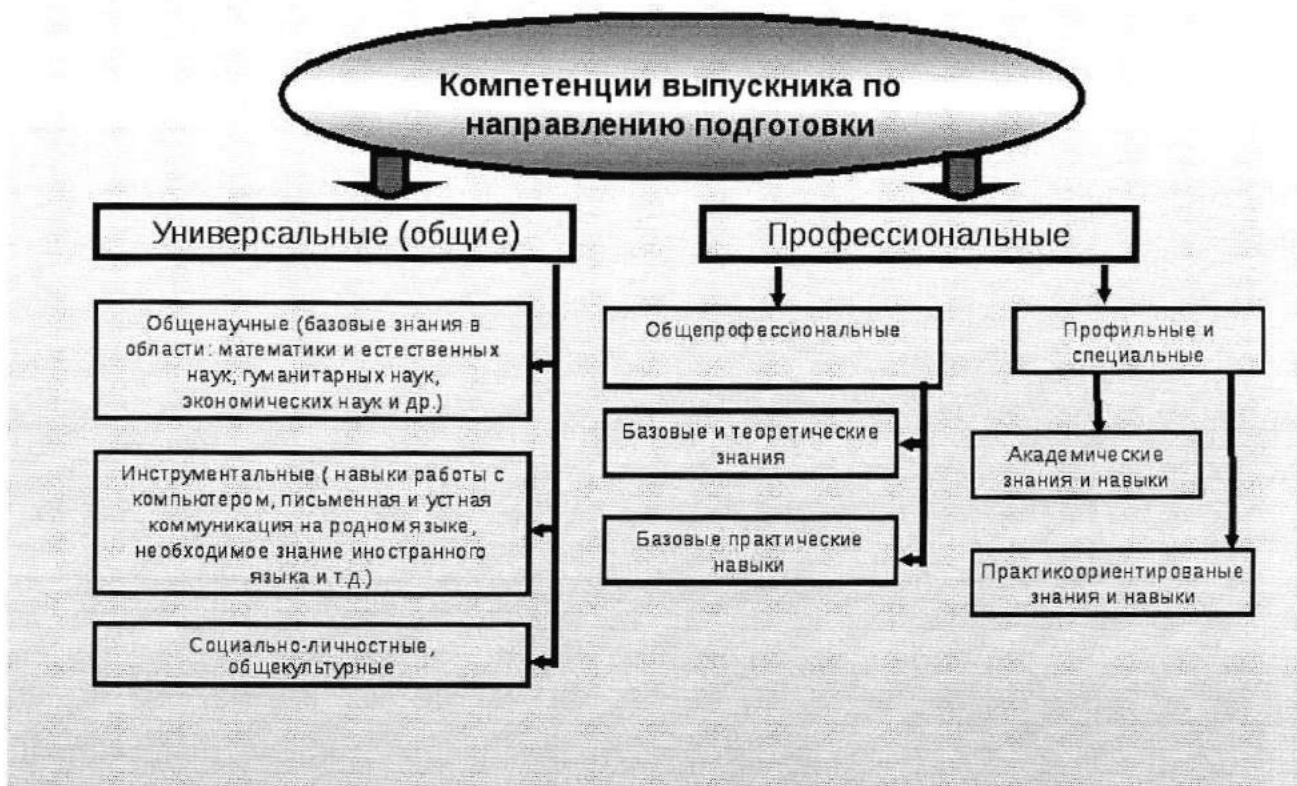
Компетенции выпускника по направлению подготовки

Универсальные (общие)

Профессиональные

Общенаучные (базовые знания в области: математики и естественных наук, гуманитарных наук, экономических наук и др.)

Инструментальные ( навыки работы с компьютером, письменная и устная коммуникация на родном языке, необходимое знание иностранного языка и т.д.)

Социально-личностные, общекультурные

Общепрофессиональные

Базовые и теоретические знания

Базовые практические навыки

Профильные и специальные

Академические знания и навыки

Практикоориентированые знания и навыки